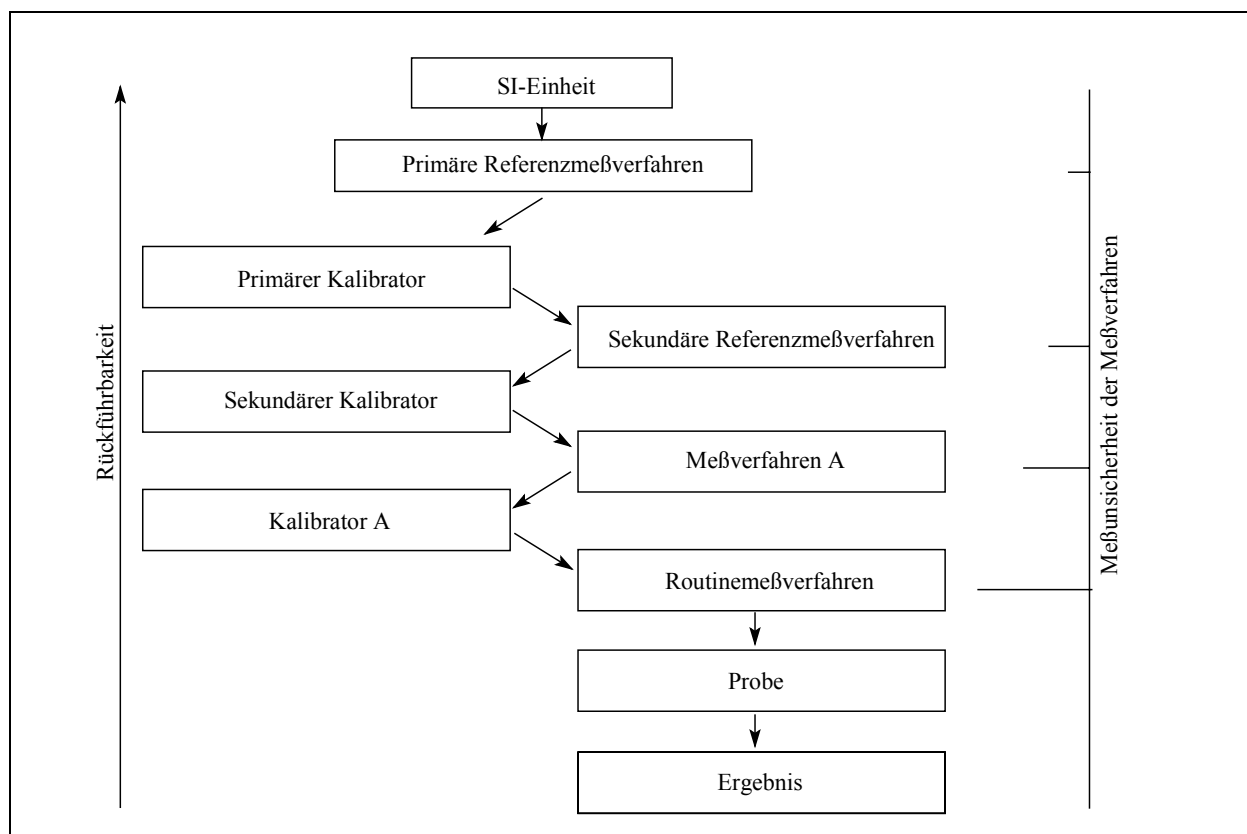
Rückführbarkeit

SI-Einheit

Primäre Referenzmeßverfahren

Primärer Kalibrator

Sekundäre Referenzmeßverfahren

Sekundärer Kalibrator

Meßverfahren A

Kalibrator A

Routinemeßverfahren

Probe

Ergebnis

Meßunsicherheit der Meßverfahren